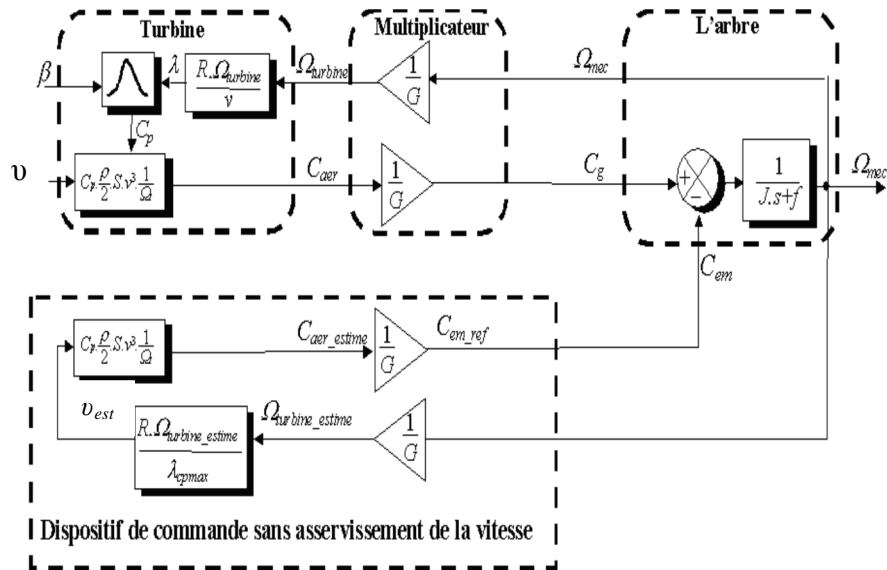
Turbine

Multiplicateur

L'arbre

$\beta$

$\lambda$

$\frac{R.\Omega_{turbine}}{v}$

$\Omega_{turbine}$

$\frac{1}{G}$

$\Omega_{mec}$

$C_p$

$\upsilon$

$C_p.\frac{\rho}{2}.S.v^3.\frac{1}{\Omega}$

$C_{aer}$

$\frac{1}{G}$

$C_g$

+

-

$\frac{1}{J.s+f}$

$\Omega_{mec}$

$C_{em}$

$C_p.\frac{\rho}{2}.S.v^3.\frac{1}{\Omega}$

$C_{aer\_estime}$

$\frac{1}{G}$

$C_{em\_ref}$

$\upsilon_{est}$

$\Omega_{turbine\_estime}$

$\frac{R.\Omega_{turbine\_estime}}{\lambda_{cpmax}}$

$\frac{1}{G}$

Dispositif de commande sans asservissement de la vitesse